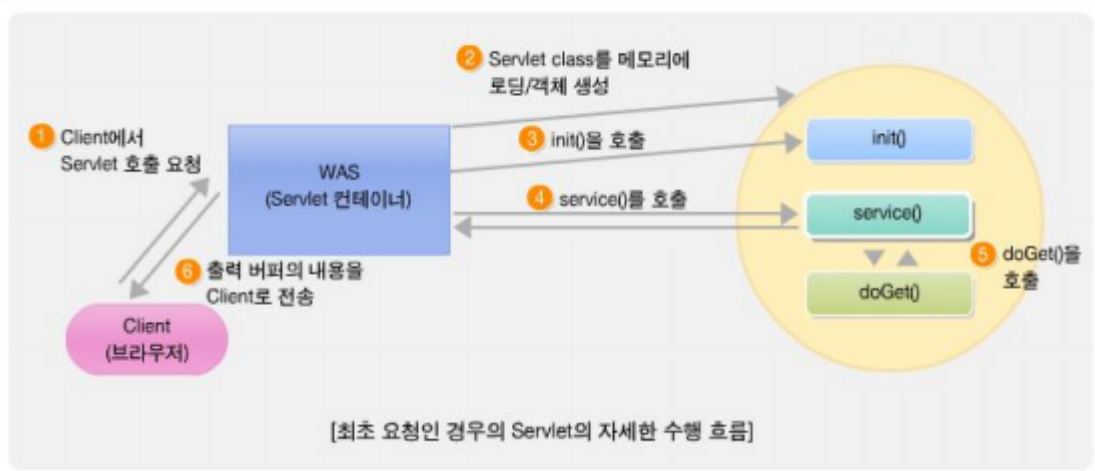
1 Client에서 Servlet 호출 요청

2 Servlet class를 메모리에 로딩/객체 생성

WAS (Servlet 컨테이너)

3 init()을 호출

init()

4 service()를 호출

service()

5 doGet()을 호출

doGet()

6 출력 버퍼의 내용을 Client로 전송

Client (브라우저)

[최초 요청인 경우의 Servlet의 자세한 수행 흐름]